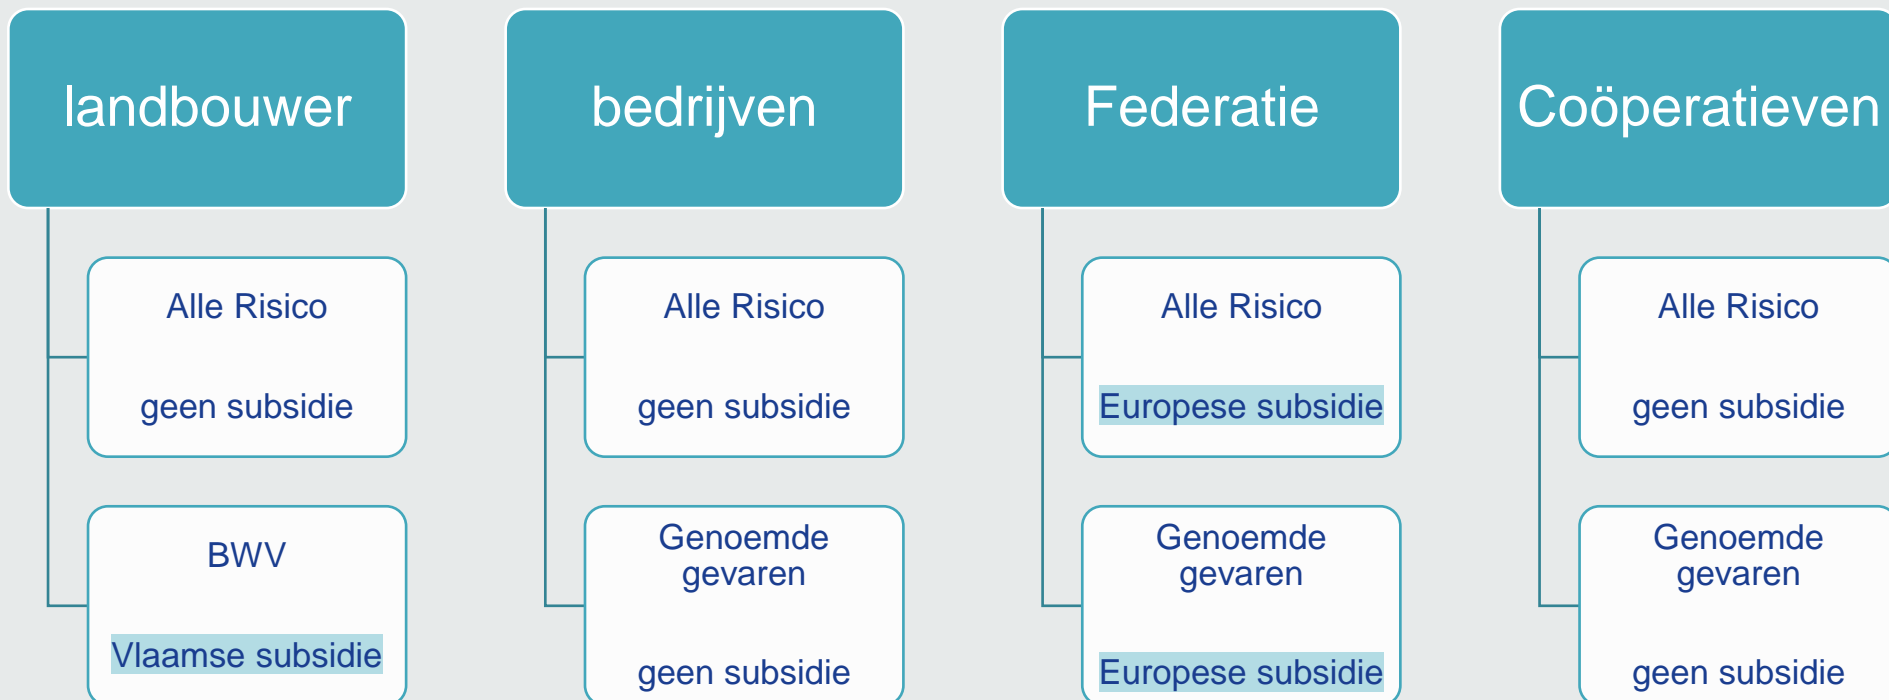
landbouwer

Alle Risico

geen subsidie

BWV

Vlaamse subsidie

bedrijven

Alle Risico

geen subsidie

Genoemde gevaren

geen subsidie

Federatie

Alle Risico

Europese subsidie

Genoemde gevaren

Europese subsidie

Coöperatieven

Alle Risico

geen subsidie

Genoemde gevaren

geen subsidie